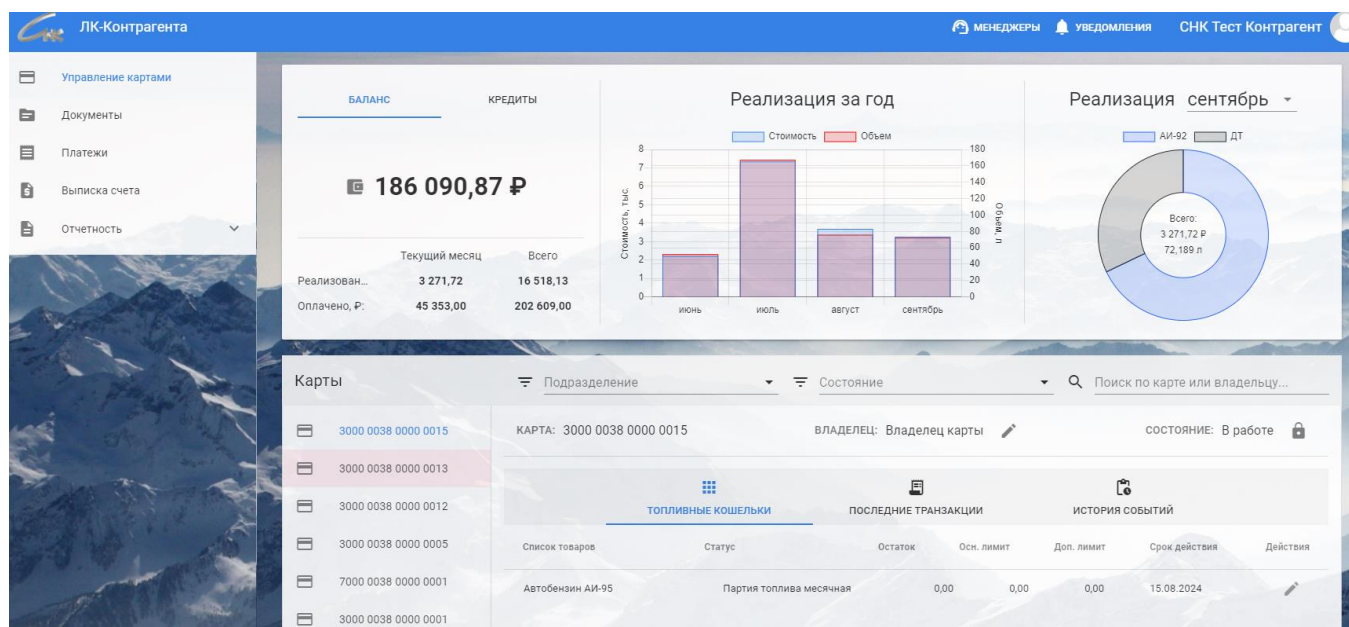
ЛК-Контрагента

МЕНЕДЖЕРЫ УВЕДОМЛЕНИЯ СНК Тест Контрагент

Управление картами
Документы
Платежи
Выписка счета
Отчетность

БАЛАНС КРЕДИТЫ

186 090,87 ₽

| | Текущий месяц | Всего |
|---|---|---|
| Реализован... | 3 271,72 | 16 518,13 |
| Оплачено, ₽: | 45 353,00 | 202 609,00 |

Реализация за год

Стоимость Объем

Стоимость, тыс.
8 7 6 5 4 3 2 1 0
180 160 140 120 100 80 60 40 20 0
Объем, л
июнь июль август сентябрь

Реализация сентябрь

АИ-92 ДТ

Всего:
3 271,72 ₽
72,189 л

Карты

Подразделение Состояние Поиск по карте или владельцу...

3000 0038 0000 0015
3000 0038 0000 0013
3000 0038 0000 0012
3000 0038 0000 0005
7000 0038 0000 0001
3000 0038 0000 0001

КАРТА: 3000 0038 0000 0015 ВЛАДЕЛЕЦ: Владелец карты СОСТОЯНИЕ: В работе

ТОПЛИВНЫЕ КОШЕЛЬКИ ПОСЛЕДНИЕ ТРАНЗАКЦИИ ИСТОРИЯ СОБЫТИЙ

| Список товаров | Статус | Остаток | Осн. лимит | Доп. лимит | Срок действия | Действия |
|---|---|---|---|---|---|---|
| Автобензин АИ-95 | Партия топлива месячная | 0,00 | 0,00 | 0,00 | 15.08.2024 | |